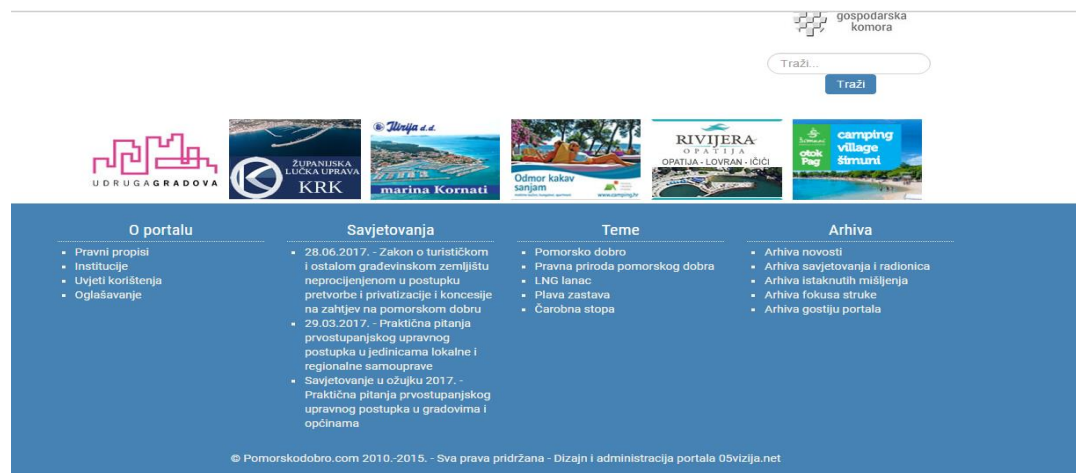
gospodarska komora

Traži...

Traži

UDRUGAGRADOVA

ŽUPANIJSKA LUČKA UPRAVA KRK

Ilirija d.d.

marina Kornati

Odmor kakav sanjam

www.camping.hr

RIVIJERA OPATIJA

OPATIJA · LOVRAN · IČIĆI

camping village šimuni

otok Pag

O portalu

- Pravni propisi
- Institucije
- Uvjeti korištenja
- Oglašavanje

Savjetovanja

- 28.06.2017. - Zakon o turističkom i ostalom građevinskom zemljištu neprocijenjenom u postupku pretvorbe i privatizacije i koncesije na zahtjev na pomorskom dobru
- 29.03.2017. - Praktična pitanja prvostupanjskog upravnog postupka u jedinicama lokalne i regionalne samouprave
- Savjetovanje u ožujku 2017. - Praktična pitanja prvostupanjskog upravnog postupka u gradovima i općinama

Teme

- Pomorsko dobro
- Pravna priroda pomorskog dobra
- LNG lanac
- Plava zastava
- Čarobna stopa

Arhiva

- Arhiva novosti
- Arhiva savjetovanja i radionica
- Arhiva istaknutih mišljenja
- Arhiva fokusa struke
- Arhiva gostiju portala

© Pomorskodobro.com 2010.-2015. - Sva prava pridržana - Dizajn i administracija portala 05vizija.net